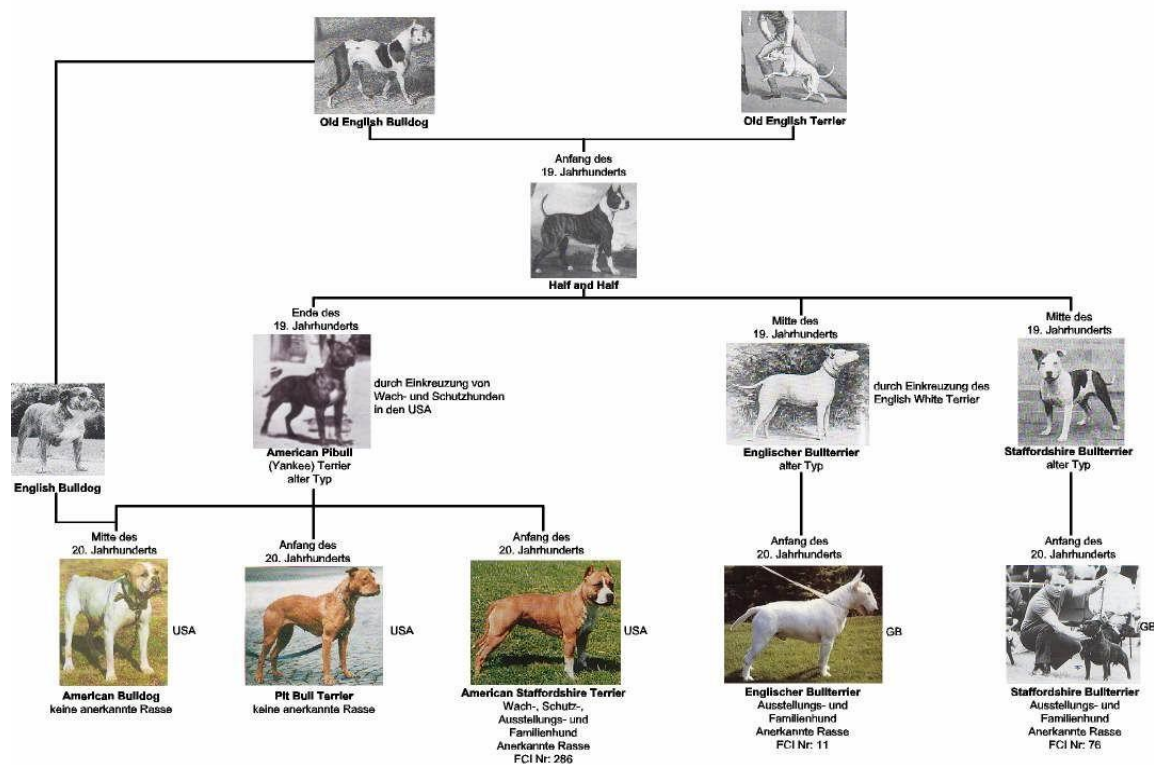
Old English Bulldog

Old English Terrier

Anfang des 19. Jahrhunderts

Half and Half

Ende des 19. Jahrhunderts

American Pibull (Yankee) Terrier alter Typ

durch Einkreuzung von Wach- und Schutzhunden in den USA

Mitte des 19. Jahrhunderts

Englischer Bullterrier alter Typ

durch Einkreuzung des English White Terrier

Mitte des 19. Jahrhunderts

Staffordshire Bullterrier alter Typ

English Bulldog

Mitte des 20. Jahrhunderts

American Bulldog keine anerkannte Rasse

USA

Anfang des 20. Jahrhunderts

Pit Bull Terrier keine anerkannte Rasse

USA

Anfang des 20. Jahrhunderts

American Staffordshire Terrier Wach-, Schutz-, Ausstellungs- und Familienhund Anerkannte Rasse FCI Nr: 286

USA

Anfang des 20. Jahrhunderts

Englischer Bullterrier Ausstellungs- und Familienhund Anerkannte Rasse FCI Nr: 11

GB

Anfang des 20. Jahrhunderts

Staffordshire Bullterrier Ausstellungs- und Familienhund Anerkannte Rasse FCI Nr: 76

GB